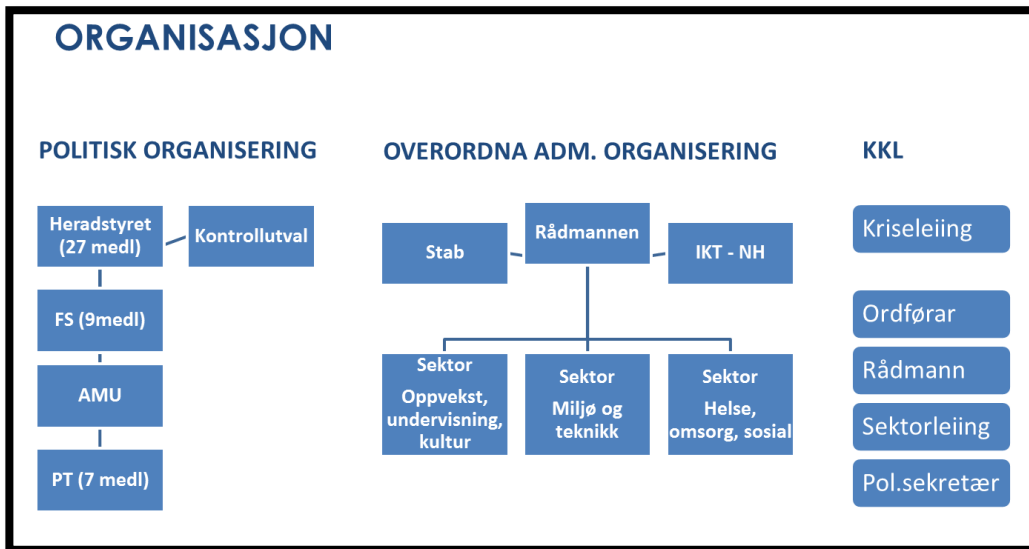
ORGANISASJON

POLITISK ORGANISERING

Heradstyret (27 medl)

Kontrollutval

FS (9medl)

AMU

PT (7 medl)

OVERORDNA ADM. ORGANISERING

Stab

Rådmannen

IKT - NH

Sektor Oppvekst, undervisning, kultur

Sektor Miljø og teknikk

Sektor Helse, omsorg, sosial

KKL

Kriseleiing

Ordførar

Rådmann

Sektorleiing

Pol.sekretær